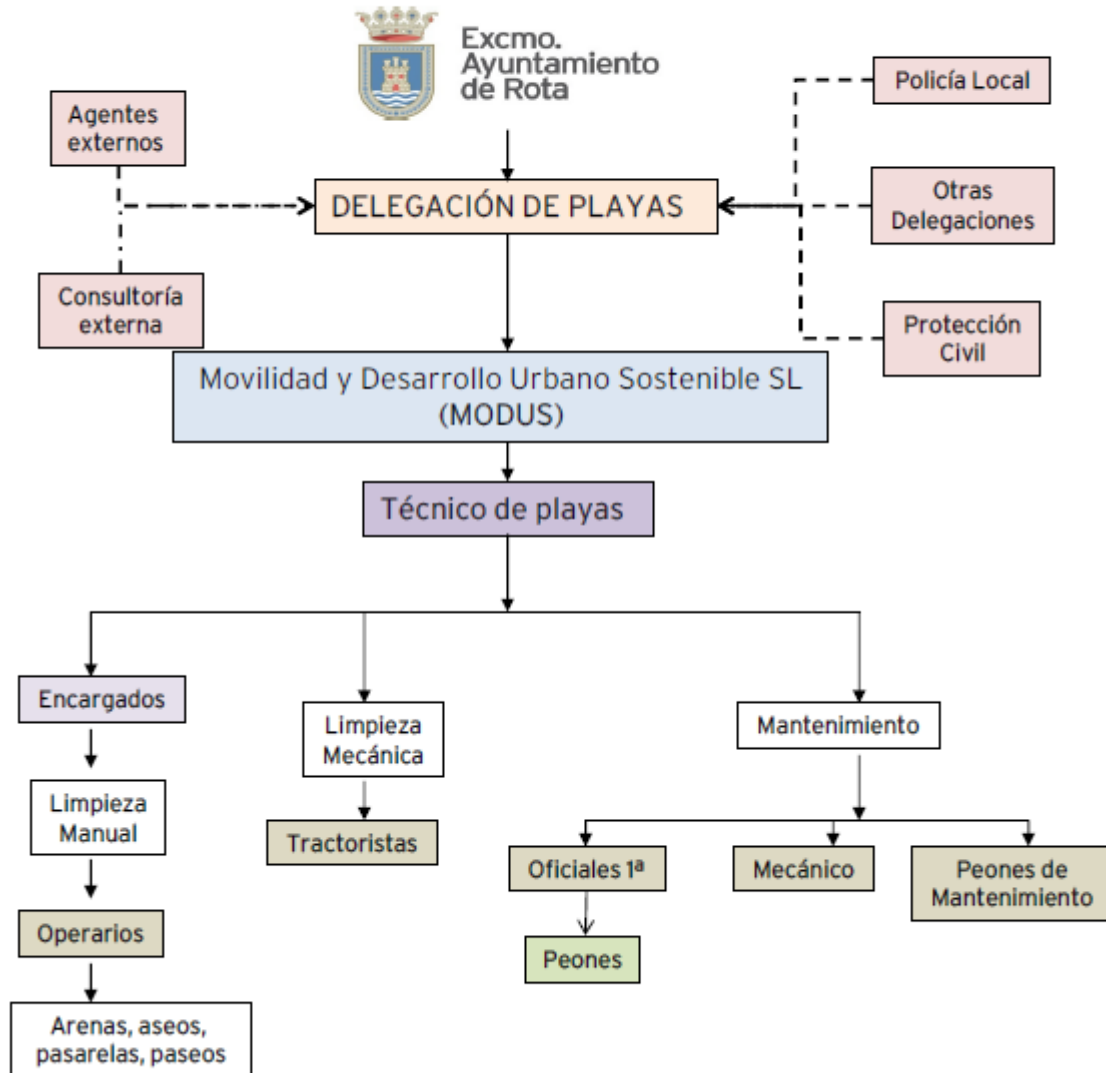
Excmo. Ayuntamiento de Rota

Agentes externos

DELEGACIÓN DE PLAYAS

Policía Local

Otras Delegaciones

Consultoría externa

Protección Civil

Movilidad y Desarrollo Urbano Sostenible SL (MODUS)

Técnico de playas

Encargados

Limpieza Manual

Operarios

Arenas, aseos, pasarelas, paseos

Limpieza Mecánica

Tractoristas

Mantenimiento

Oficiales 1ª

Peones

Mecánico

Peones de Mantenimiento